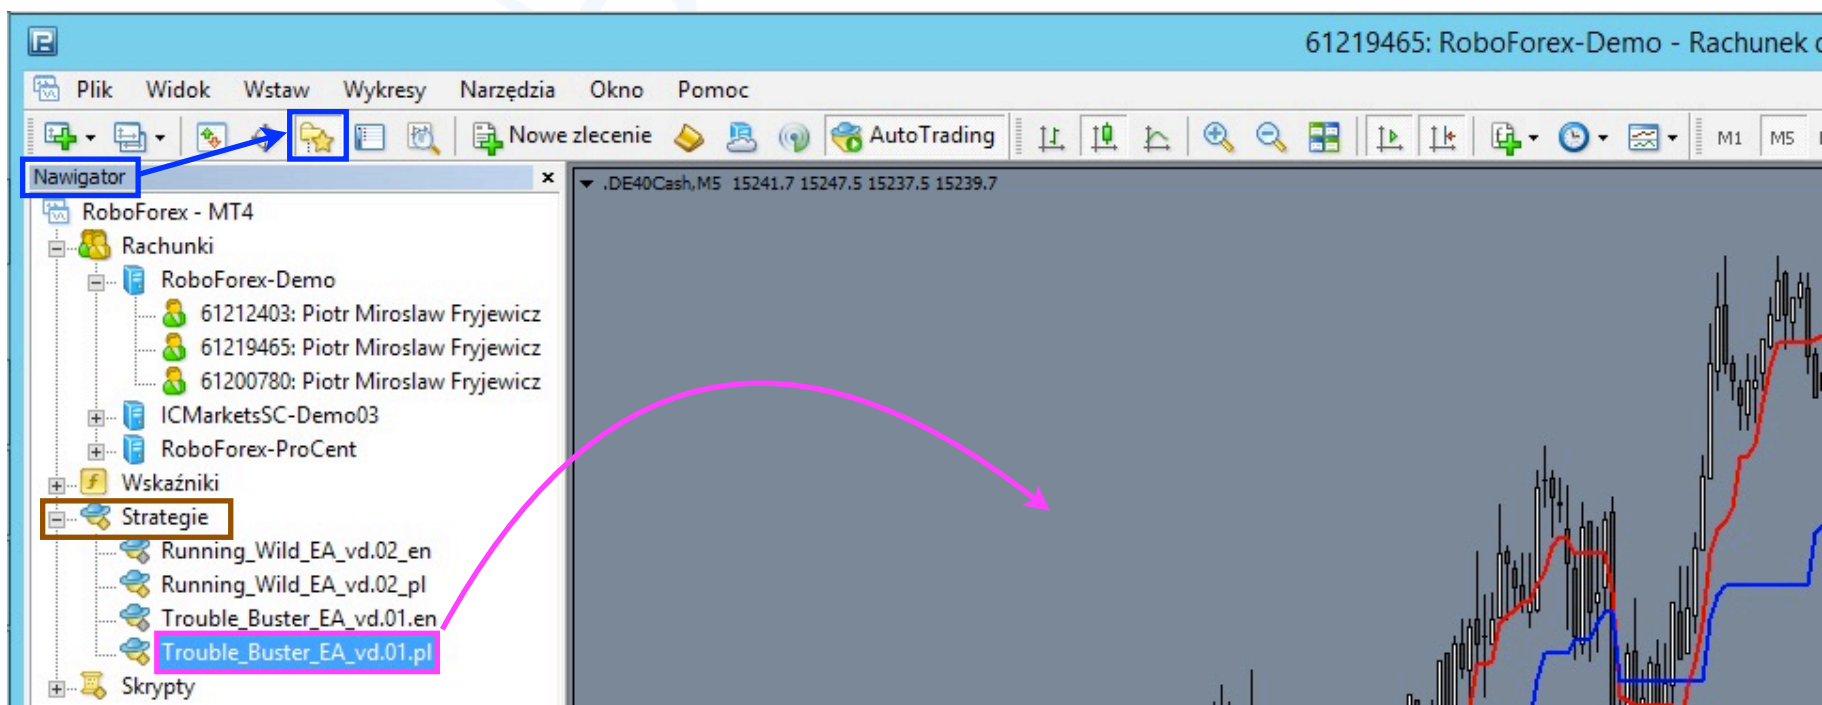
61219465: RoboForex-Demo - Rachunek

Plik Widok Wstaw Wykresy Narzędzia Okno Pomoc

Nowe zlecenie AutoTrading M1 M5

Nawigator

RoboForex - MT4
Rachunki
RoboForex-Demo
61212403: Piotr Miroslaw Fryjewicz
61219465: Piotr Miroslaw Fryjewicz
61200780: Piotr Miroslaw Fryjewicz
ICMarketsSC-Demo03
RoboForex-ProCent
Wskaźniki
Strategie
Running_Wild_EA_vd.02_en
Running_Wild_EA_vd.02_pl
Trouble_Buster_EA_vd.01.en
Trouble_Buster_EA_vd.01.pl
Skrypty

.DE40Cash,M5 15241.7 15247.5 15237.5 15239.7